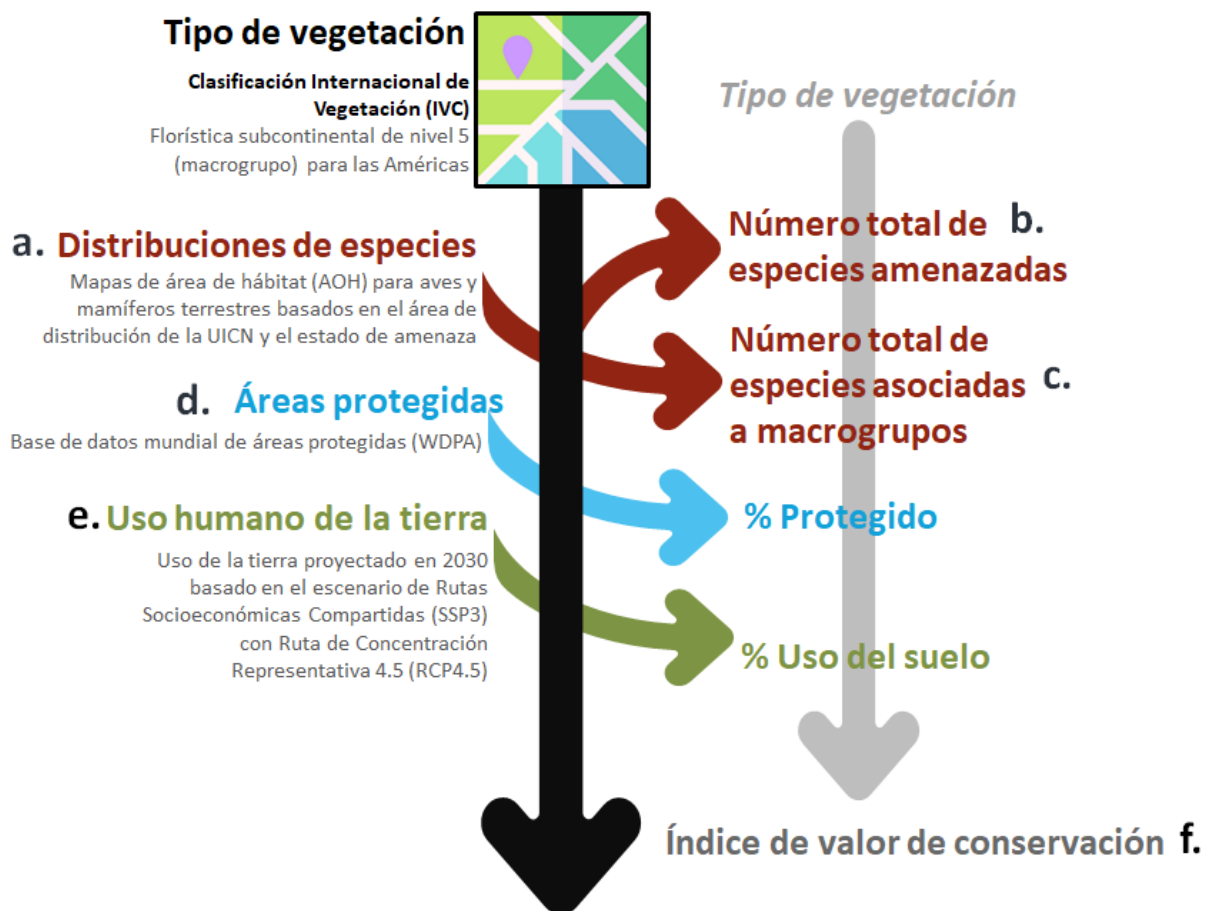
Tipo de vegetación

Clasificación Internacional de Vegetación (IVC)
Florística subcontinental de nivel 5 (macrogrupo) para las Américas

Tipo de vegetación

a. Distribuciones de especies
Mapas de área de hábitat (AOH) para aves y mamíferos terrestres basados en el área de distribución de la UICN y el estado de amenaza

Número total de especies amenazadas b.

Número total de especies asociadas a macrogrupos c.

d. Áreas protegidas
Base de datos mundial de áreas protegidas (WDPA)

% Protegido

e. Uso humano de la tierra
Uso de la tierra proyectado en 2030 basado en el escenario de Rutas Socioeconómicas Compartidas (SSP3) con Ruta de Concentración Representativa 4.5 (RCP4.5)

% Uso del suelo

Índice de valor de conservación f.